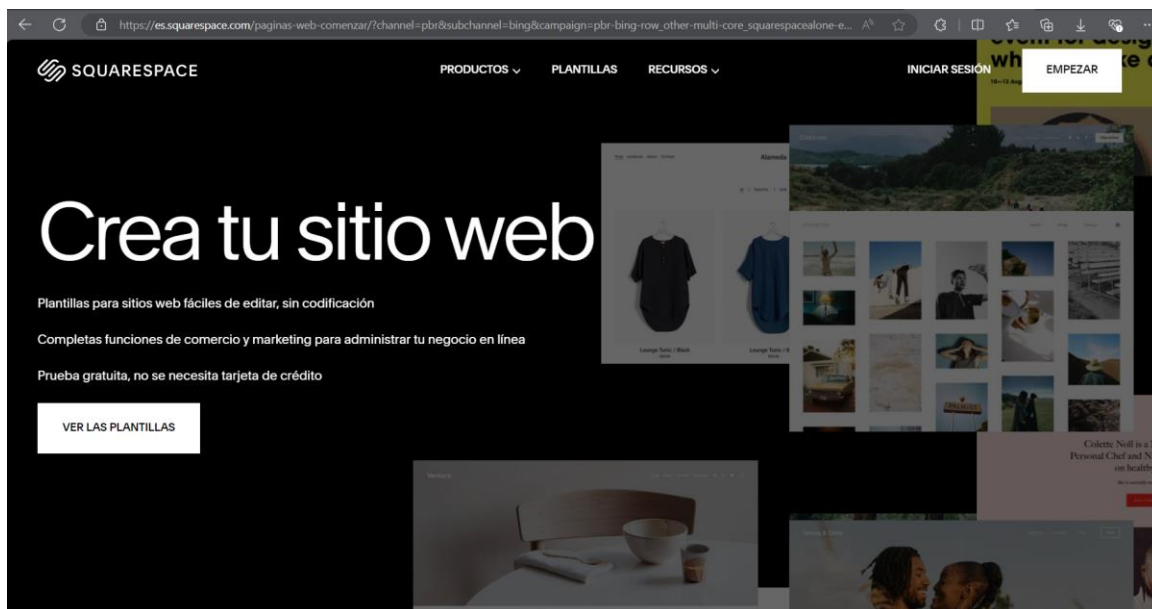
https://es.squarespace.com/paginas-web-comenzar/?channel=pbr&subchannel=bing&campaign=pbr-bing-row_other-multi-core_squarespacealone-e...

SQUARESPACE

PRODUCTOS

PLANTILLAS

RECURSOS

INICIAR SESIÓN

EMPEZAR

Crea tu sitio web

Plantillas para sitios web fáciles de editar, sin codificación

Completas funciones de comercio y marketing para administrar tu negocio en línea

Prueba gratuita, no se necesita tarjeta de crédito

VER LAS PLANTILLAS

Alameda

Lounge Tunic / Black

Lounge Tunic / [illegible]

Colette Noll is a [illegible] Personal Chef and N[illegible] on health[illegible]